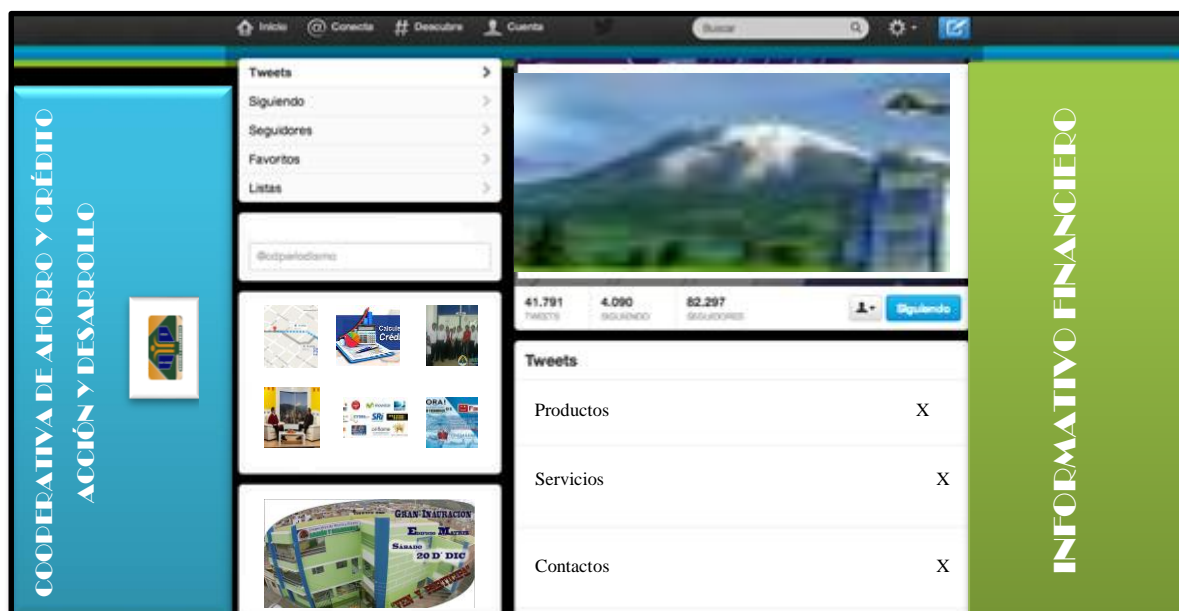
Inicio Conecta Descubre Cuenta Buscar

COOPERATIVA DE AHORRO Y CRÉDITO ACCIÓN Y DESARROLLO

Tweets
Siguiendo
Seguidores
Favoritos
Listas

@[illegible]

Calcula Crédito

GRAN INAUGURACION
SABADO 20 D' DIC

41.791 TWEETS
4.090 SIGUIENDO
82.297 SEGUIDORES
Siguiendo

Tweets

Productos X

Servicios X

Contactos X

INFORMATIVO FINANCIERO